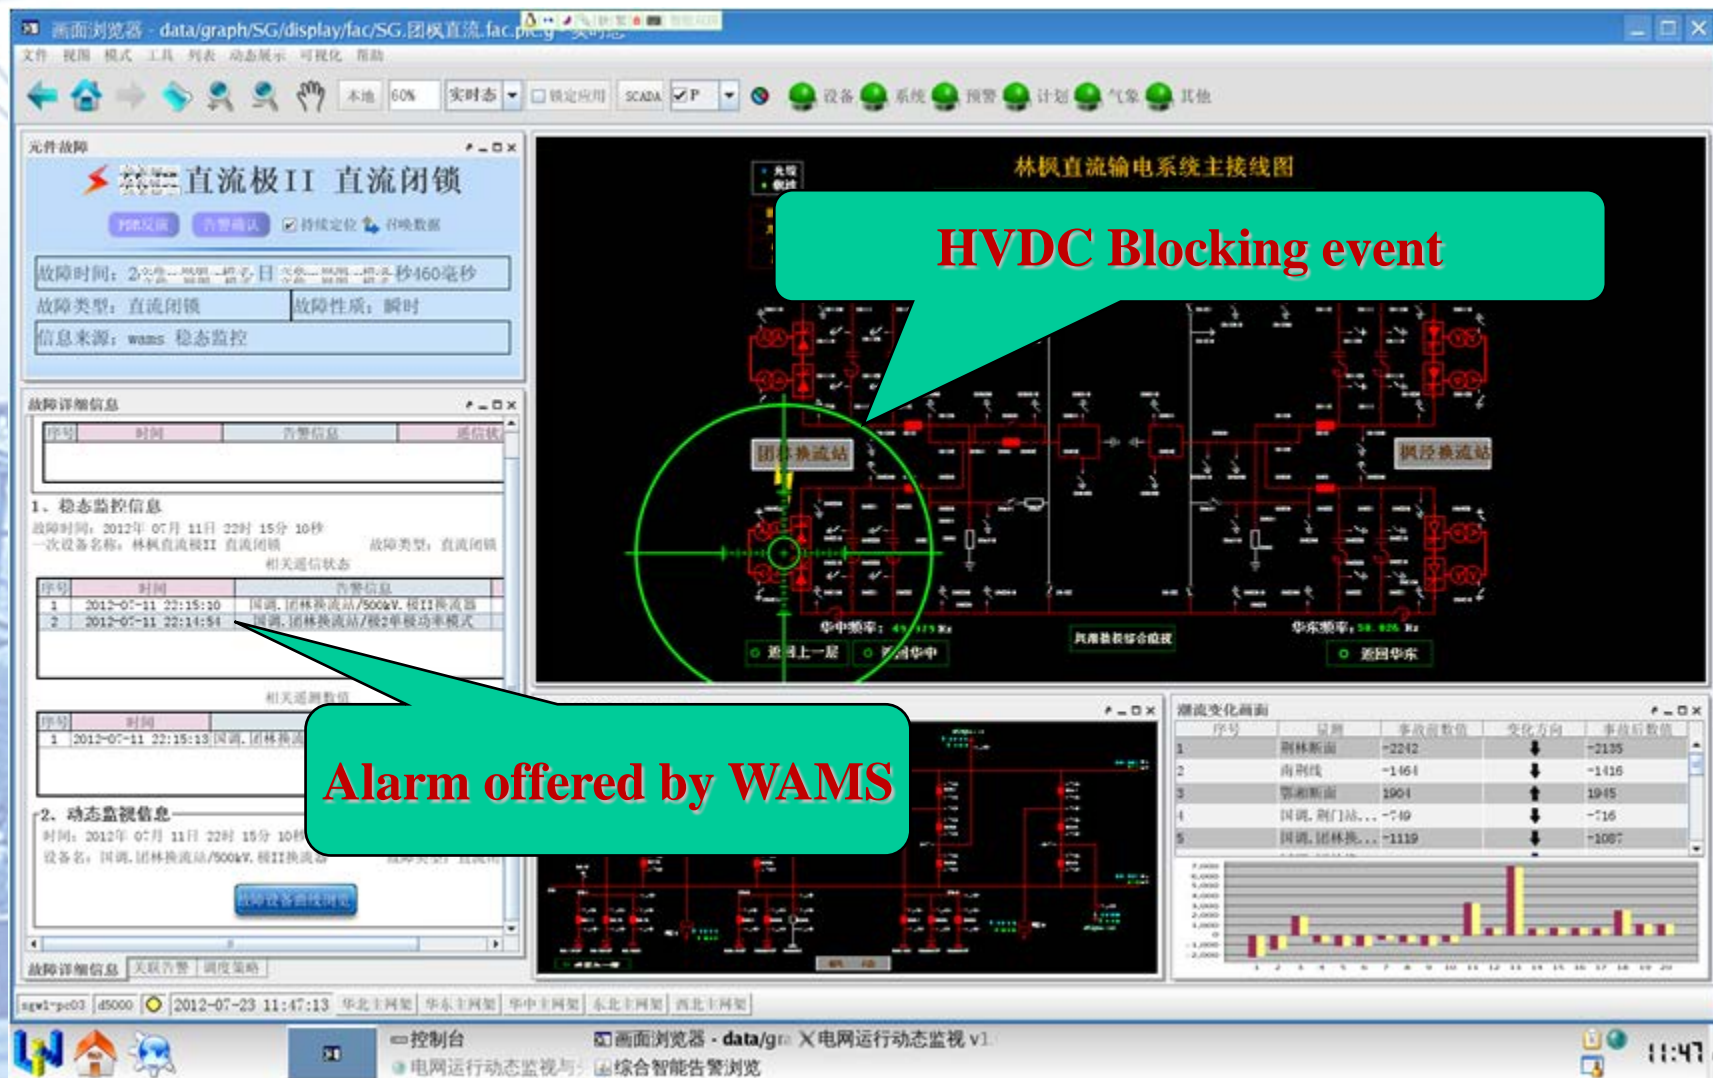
画面浏览器 - data/graph/SG/display/fac/SG.团枫直流.fac.pic.g - 实时态

文件 视图 模式 工具 列表 动态展示 可视化 帮助

本地 60% 实时态 锁定应用 SCADA P 设备 系统 预警 计划 气象 其他

元件故障

直流极II 直流闭锁

PMU反演 告警确认 持续定位 召唤数据

故障时间：2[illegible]日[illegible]秒460毫秒

故障类型：直流闭锁 故障性质：瞬时

信息来源：wams 稳态监控

故障详细信息

| 序号 | 时间 | 告警信息 | 通信状 |
|---|---|---|---|

1、稳态监控信息

故障时间：2012年 07月 11日 22时 15分 10秒

一次设备名称：林枫直流极II 直流闭锁 故障类型：直流闭锁

相关遥信状态

| 序号 | 时间 | 告警信息 |
|---|---|---|
| 1 | 2012-07-11 22:15:10 | 国调.团林换流站/500kV.极II换流器 |
| 2 | 2012-07-11 22:14:54 | 国调.团林换流站/极2单极功率模式 |

相关遥测数值

| 序号 | 时间 | |
|---|---|---|
| 1 | 2012-07-11 22:15:13 | 国调.团林换流 |

2、动态监视信息

时间：2012年 07月 11日 22时 15分 10秒

设备名：国调.团林换流站/500kV.极II换流器

故障设备曲线浏览

故障详细信息 关联告警 调度策略

林枫直流输电系统主接线图

HVDC Blocking event

团林换流站

枫泾换流站

华中频率：49.973 Hz

华东频率：50.026 Hz

返回上一层 返回华中 返回华东

风雅接线综合监视

Alarm offered by WAMS

潮流变化画面

| 序号 | 址 | 事故前数值 | 变化方向 | 事故后数值 |
|---|---|---|---|---|
| 1 | 荆林断面 | -2242 | ↓ | -2135 |
| 2 | 南荆线 | -1464 | ↓ | -1416 |
| 3 | 鄂湘断面 | 1904 | ↑ | 1945 |
| 4 | 国调.荆门站...-749 | | ↓ | -716 |
| 5 | 国调.团林换...-1119 | | ↓ | -1087 |

sgwl-pc03 d5000 2012-07-23 11:47:13 华北主网架 华东主网架 华中主网架 东北主网架 西北主网架

控制台 画面浏览器 - data/gr 电网运行动态监视 v1 电网运行动态监视与 综合智能告警浏览

11:47